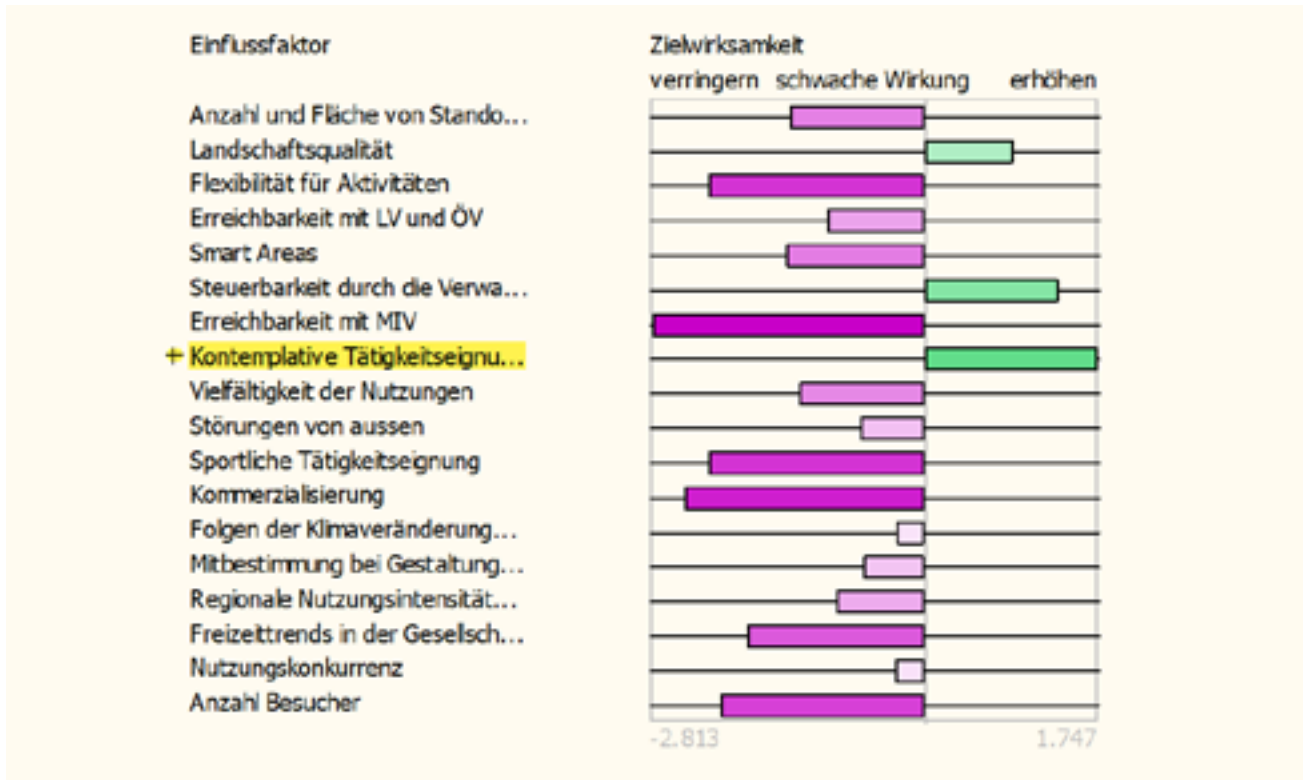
Einflussfaktor

Zielwirksamkeit

verringern schwache Wirkung erhöhen

Anzahl und Fläche von Stando…
Landschaftsqualität
Flexibilität für Aktivitäten
Erreichbarkeit mit LV und ÖV
Smart Areas
Steuerbarkeit durch die Verwa…
Erreichbarkeit mit MIV
+ Kontemplative Tätigkeitseignu…
Vielfältigkeit der Nutzungen
Störungen von aussen
Sportliche Tätigkeitseignung
Kommerzialisierung
Folgen der Klimaveränderung…
Mitbestimmung bei Gestaltung…
Regionale Nutzungsintensität…
Freizeittrends in der Gesellsch…
Nutzungskonkurrenz
Anzahl Besucher

-2.813 1.747